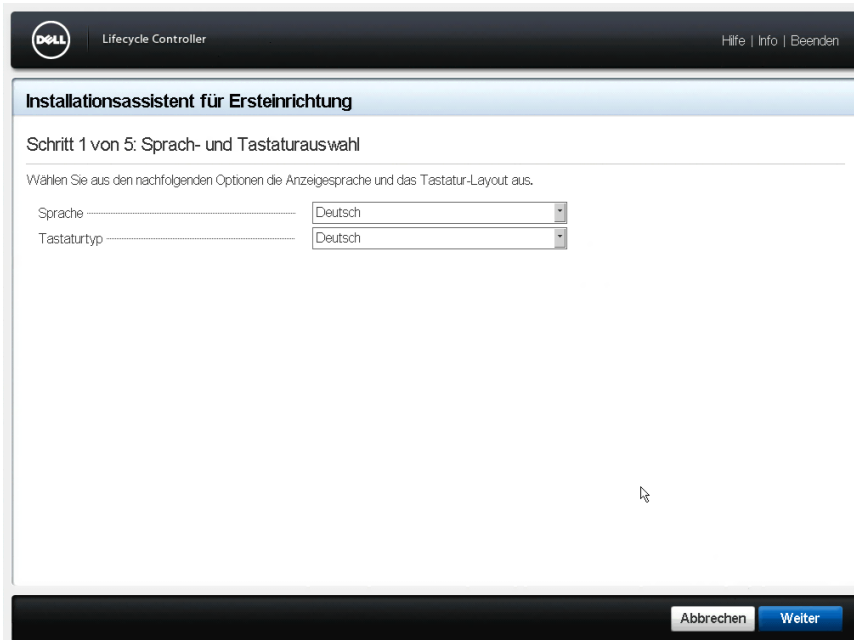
DELL

Lifecycle Controller

Hilfe | Info | Beenden

Installationsassistent für Ersteinrichtung

Schritt 1 von 5: Sprach- und Tastaturauswahl

Wählen Sie aus den nachfolgenden Optionen die Anzeigesprache und das Tastatur-Layout aus.

Sprache Deutsch
Tastaturtyp Deutsch

Abbrechen Weiter